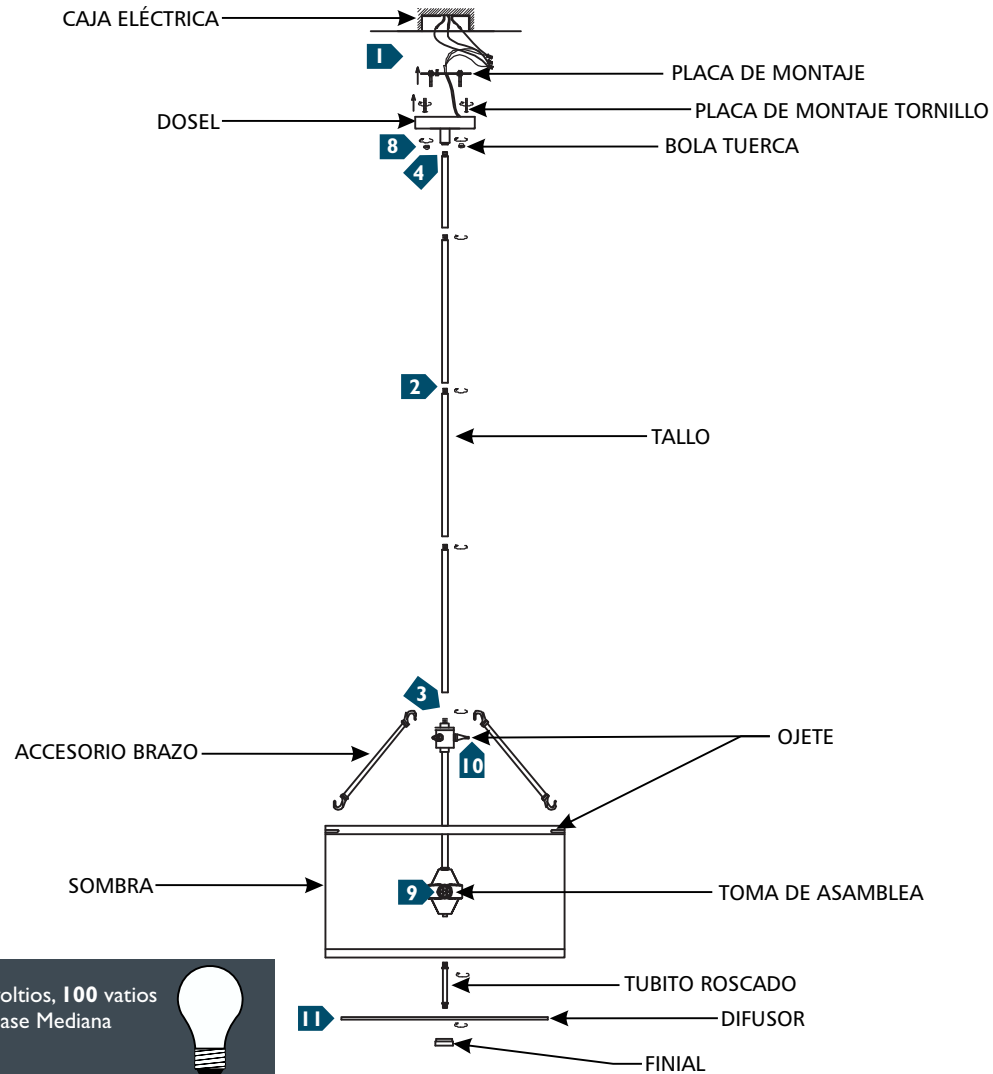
CAJA ELÉCTRICA
1
PLACA DE MONTAJE
PLACA DE MONTAJE TORNILLO
DOSEL
8
BOLA TUERCA
4
2
TALLO
3
ACCESORIO BRAZO
OJETE
10
SOMBRA
9
TOMA DE ASAMBLEA
TUBITO ROSCADO
11
DIFUSOR
FINIAL
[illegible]oltios, **100** vatios
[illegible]ase Mediana